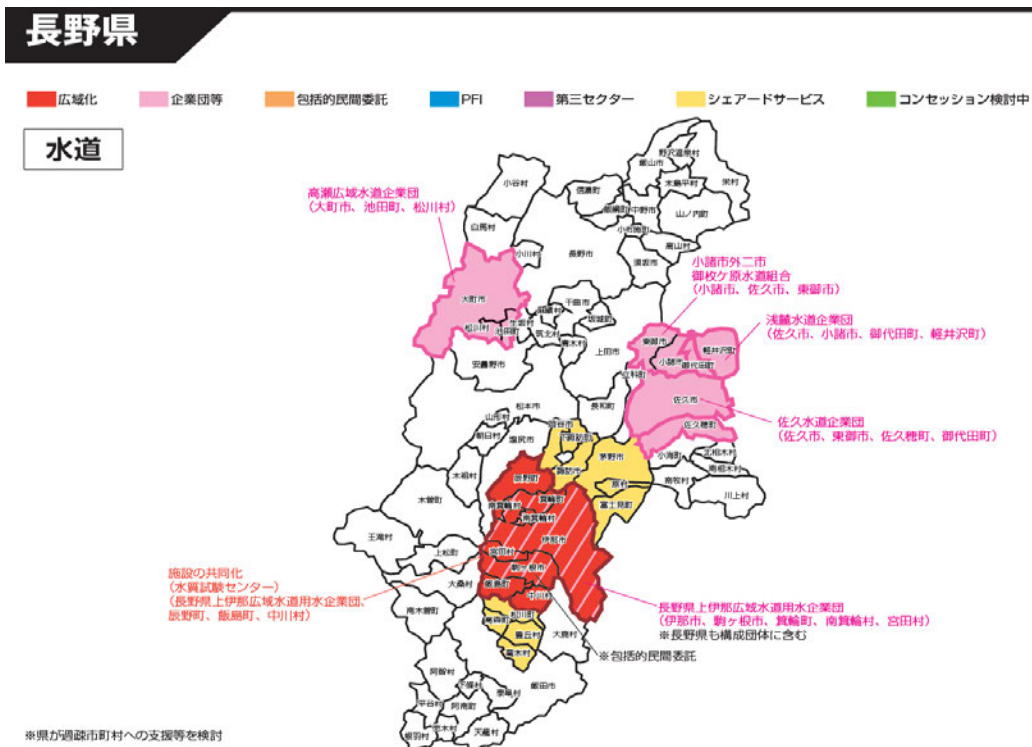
長野県

広域化　企業団等　包括的民間委託　PFI　第三セクター　シェアードサービス　コンセッション検討中

水道

高瀬広域水道企業団
（大町市、池田町、松川村）

小諸市外二市
御牧ケ原水道組合
（小諸市、佐久市、東御市）

浅麓水道企業団
（佐久市、小諸市、御代田町、軽井沢町）

佐久水道企業団
（佐久市、東御市、佐久穂町、御代田町）

施設の共同化
（水質試験センター）
（長野県上伊那広域水道用水企業団、辰野町、飯島町、中川村）

長野県上伊那広域水道用水企業団
（伊那市、駒ヶ根市、箕輪町、南箕輪村、宮田村）
※長野県も構成団体に含む

※包括的民間委託

※県が過疎市町村への支援等を検討

野沢温泉村　栄村　飯山市　木島平村　小谷村　信濃町　山ノ内町　中野市　白馬村　小川村　長野市　須坂市　高山村　大町市　千曲市　坂城町　松川村　池田町　筑北村　青木村　上田市　東御市　軽井沢町　小諸市　御代田町　安曇野市　立科町　佐久市　佐久穂町　松本市　長和町　山形村　朝日村　塩尻市　岡谷市　下諏訪町　茅野市　原村　富士見町　小海町　北相木村　南相木村　南牧村　川上村　木祖村　木曽町　辰野町　箕輪町　南箕輪村　伊那市　王滝村　上松町　宮田村　駒ヶ根市　飯島町　中川村　大桑村　南木曽町　松川町　高森町　豊丘村　喬木村　大鹿村　阿智村　下條村　平谷村　阿南町　泰阜村　根羽村　売木村　天龍村　飯田市　麻績村　生坂村　諏訪市